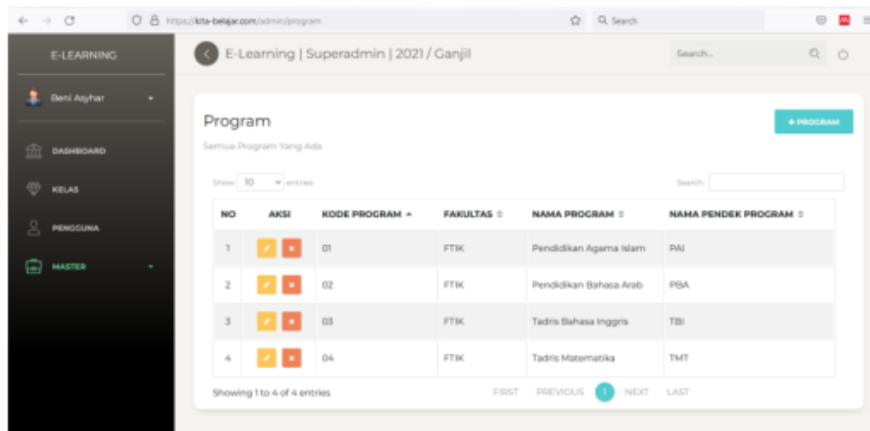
https://kita-belajar.com/admin/program

Search

E-LEARNING

Beni Asyhar

DASHBOARD

KELAS

PENGGUNA

MASTER

E-Learning | Superadmin | 2021 / Ganjil

Search...

Program

+ PROGRAM

Semua Program Yang Ada

Show 10 entries

Search:

| NO | AKSI | KODE PROGRAM | FAKULTAS | NAMA PROGRAM | NAMA PENDEK PROGRAM |
|---|---|---|---|---|---|
| 1 | | 01 | FTIK | Pendidikan Agama Islam | PAI |
| 2 | | 02 | FTIK | Pendidikan Bahasa Arab | PBA |
| 3 | | 03 | FTIK | Tadris Bahasa Inggris | TBI |
| 4 | | 04 | FTIK | Tadris Matematika | TMT |

Showing 1 to 4 of 4 entries

FIRST PREVIOUS 1 NEXT LAST